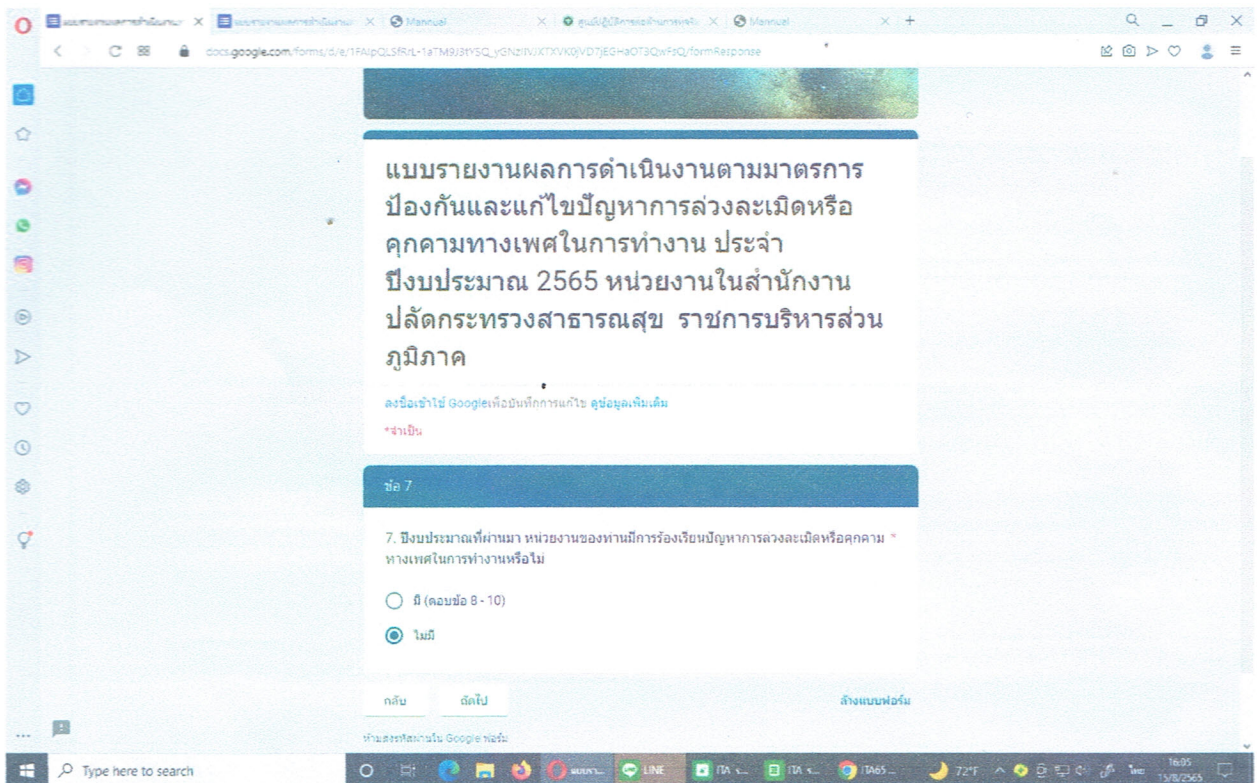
แบบรายงานผลการดำเนินงานตามมาตรการ ป้องกันและแก้ไขปัญหาการล่วงละเมิดหรือคุกคามทางเพศในการทำงาน ประจำปีงบประมาณ 2565 หน่วยงานในสำนักงานปลัดกระทรวงสาธารณสุข ราชการบริหารส่วนภูมิภาค

ลงชื่อเข้าใช้ Google เพื่อบันทึกการแก้ไข ดูข้อมูลเพิ่มเติม

*จำเป็น

ข้อ 7

7. ปีงบประมาณที่ผ่านมา หน่วยงานของท่านมีการร้องเรียนปัญหาการล่วงละเมิดหรือคุกคามทางเพศในการทำงานหรือไม่ *

มี (ตอบข้อ 8 - 10)

ไม่มี

กลับ ถัดไป ล้างแบบฟอร์ม

ห้ามส่งรหัสผ่านใน Google ฟอร์ม

Manual Manual

docs.google.com/forms/d/e/1FAIpQLSfRrL-1aTM9J3tYSQ_yGNzINJXTXVKDjVD7jEGHaOT3QwFzQ/formResponse

Type here to search

LINE ITA ITA ITA65 72°F 16:05 15/8/2565